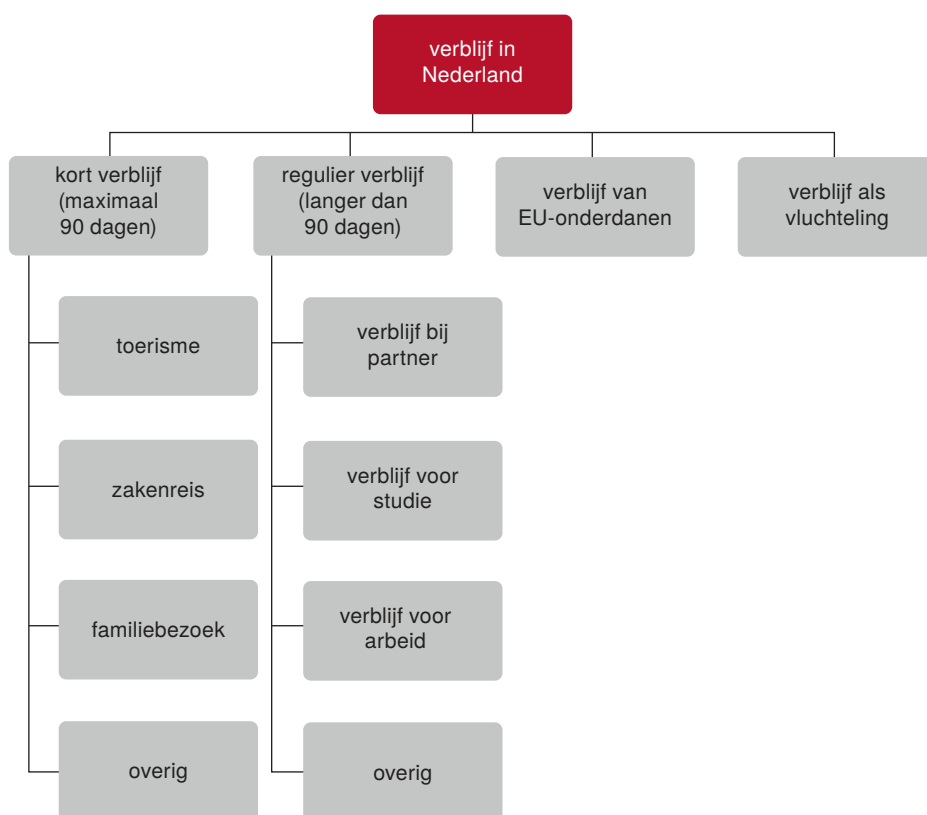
verblijf in Nederland

kort verblijf (maximaal 90 dagen)

regulier verblijf (langer dan 90 dagen)

verblijf van EU-onderdanen

verblijf als vluchteling

toerisme

zakenreis

familiebezoek

overig

verblijf bij partner

verblijf voor studie

verblijf voor arbeid

overig